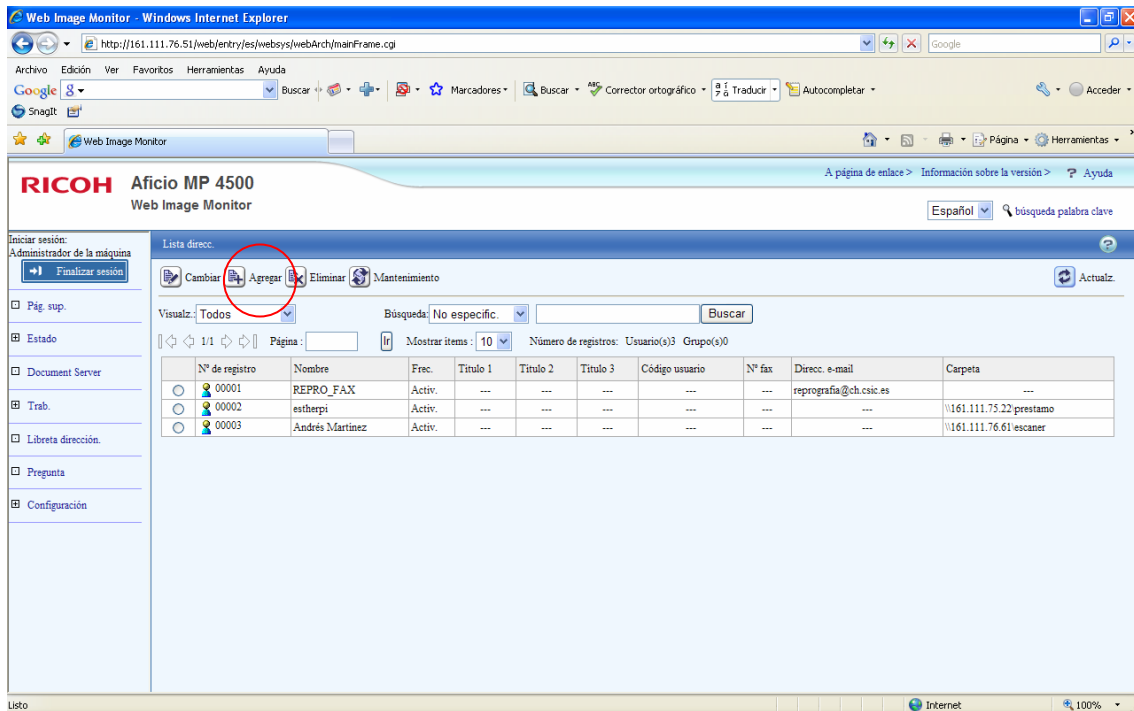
Web Image Monitor - Windows Internet Explorer

http://161.111.76.51/web/entry/es/websys/webArch/mainFrame.cgi

Google

Archivo Edición Ver Favoritos Herramientas Ayuda

Google 8 ▾ Buscar Marcadores ▾ Buscar ▾ Corrector ortográfico ▾ Traducir ▾ Autocompletar ▾ Acceder ▾

SnagIt

Web Image Monitor

Página ▾ Herramientas ▾

RICOH Aficio MP 4500
Web Image Monitor

A página de enlace > Información sobre la versión > ? Ayuda

Español búsqueda palabra clave

Iniciar sesión:
Administrador de la máquina

Finalizar sesión

Pág. sup.

Estado

Document Server

Trab.

Libreta dirección.

Pregunta

Configuración

Lista direcc.

Cambiar Agregar Eliminar Mantenimiento

Actualz.

Visualz.: Todos Búsqueda: No especific. Buscar

1/1 Página: Ir Mostrar items: 10 Número de registros: Usuario(s)3 Grupo(s)0

| | Nº de registro | Nombre | Frec. | Título 1 | Título 2 | Título 3 | Código usuario | Nº fax | Direcc. e-mail | Carpeta |
|---|---|---|---|---|---|---|---|---|---|---|
| ○ | 00001 | REPRO_FAX | Activ. | --- | --- | --- | --- | --- | reprografia@ch.csic.es | --- |
| ○ | 00002 | estherpi | Activ. | --- | --- | --- | --- | --- | --- | \\161.111.75.22\prestamo |
| ○ | 00003 | Andrés Martinez | Activ. | --- | --- | --- | --- | --- | --- | \\161.111.76.61\escaner |

Listo

Internet

100%